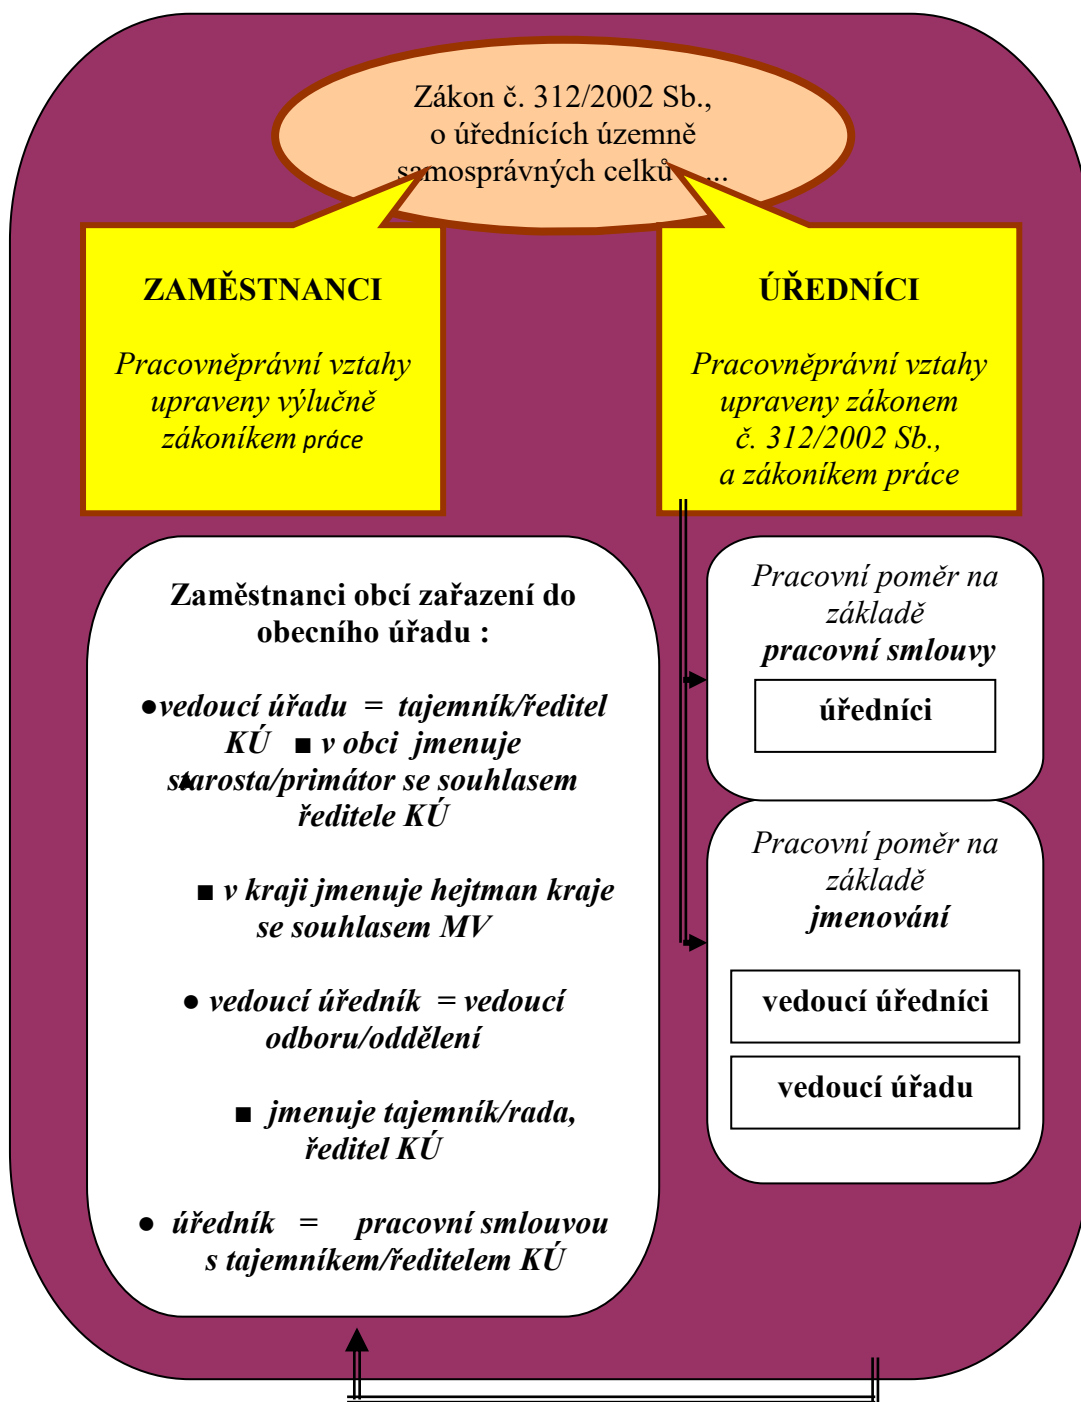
Zákon č. 312/2002 Sb., o úřednících územně samosprávných celků ...

ZAMĚSTNANCI

Pracovněprávní vztahy upraveny výlučně zákoníkem práce

ÚŘEDNÍCI

Pracovněprávní vztahy upraveny zákonem č. 312/2002 Sb., a zákoníkem práce

Zaměstnanci obcí zařazení do obecního úřadu :

●vedoucí úřadu = tajemník/ředitel KÚ ■ v obci jmenuje starosta/primátor se souhlasem ředitele KÚ

■ v kraji jmenuje hejtman kraje se souhlasem MV

● vedoucí úředník = vedoucí odboru/oddělení

■ jmenuje tajemník/rada, ředitel KÚ

● úředník = pracovní smlouvou s tajemníkem/ředitelem KÚ

Pracovní poměr na základě pracovní smlouvy

úředníci

Pracovní poměr na základě jmenování

vedoucí úředníci

vedoucí úřadu